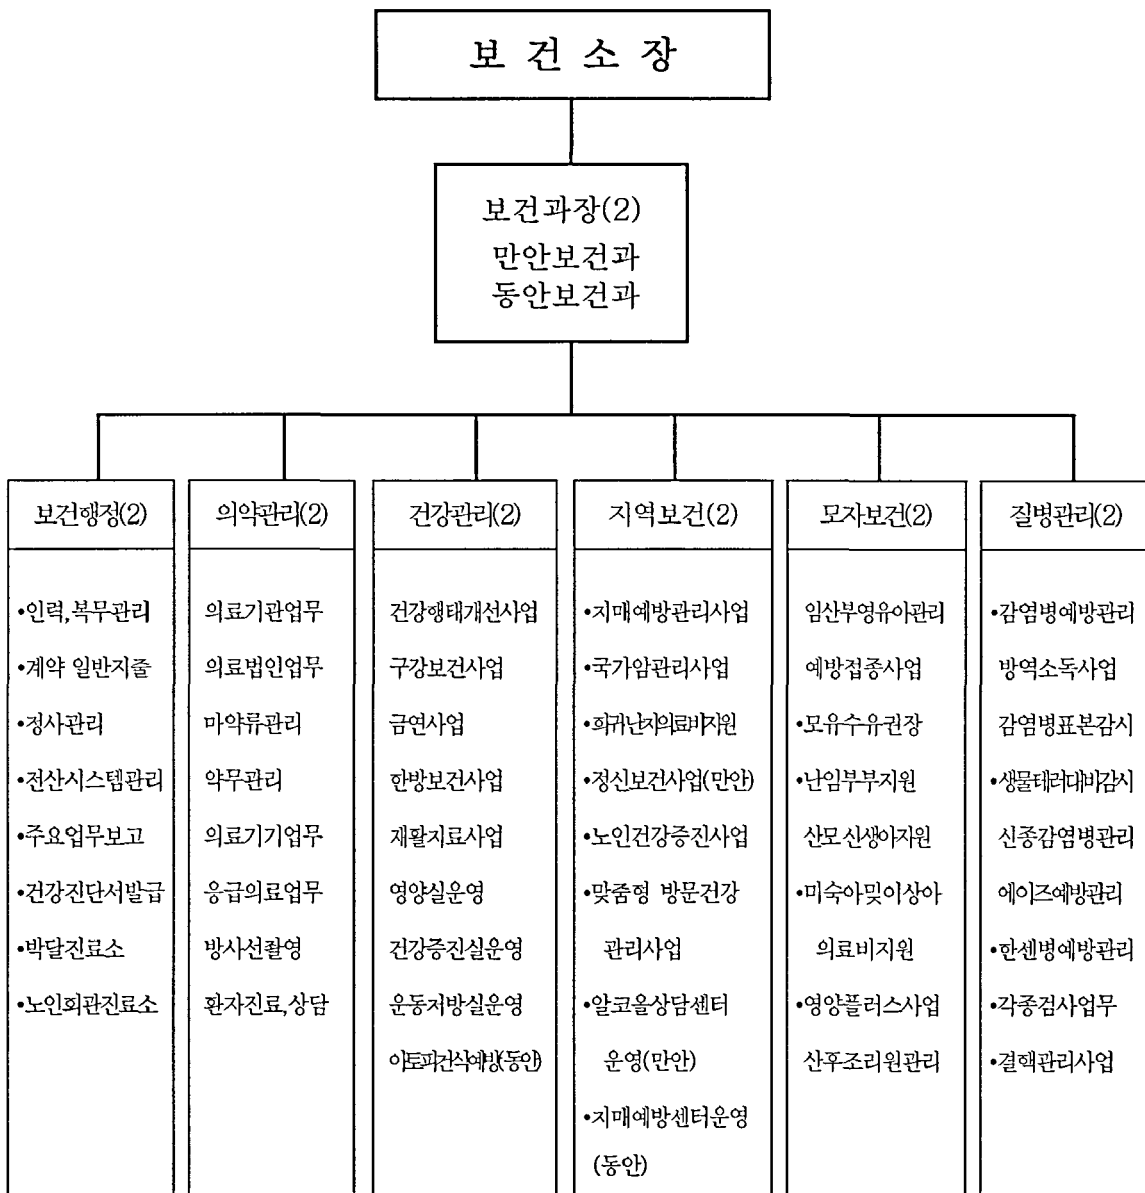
보 건 소 장

보건과장(2)
만안보건과
동안보건과

보건행정(2)

•인력,복무관리
•계약 일반지출
•정사관리
•전산시스템관리
•주요업무보고
•건강진단서발급
•박달진료소
•노인회관진료소

의약관리(2)

의료기관업무
의료법인업무
마약류관리
약무관리
의료기기업무
응급의료업무
방사선촬영
환자진료,상담

건강관리(2)

건강행태개선사업
구강보건사업
금연사업
한방보건사업
재활치료사업
영양실운영
건강증진실운영
운동처방실운영
아토피천식예방(동안)

지역보건(2)

•치매예방관리사업
•국가암관리사업
•희귀난치의료비지원
•정신보건사업(만안)
•노인건강증진사업
•맞춤형 방문건강 관리사업
•알코올상담센터 운영(만안)
•치매예방센터운영 (동안)

모자보건(2)

임산부영유아관리
예방접종사업
•모유수유권장
•난임부부지원
산모신생아지원
•미숙아및이상아 의료비지원
•영양플러스사업
산후조리원관리

질병관리(2)

•감염병예방관리
방역소독사업
감염병표본감시
•생물테러대비감시
신종감염병관리
에이즈예방관리
•한센병예방관리
•각종검사업무
•결핵관리사업